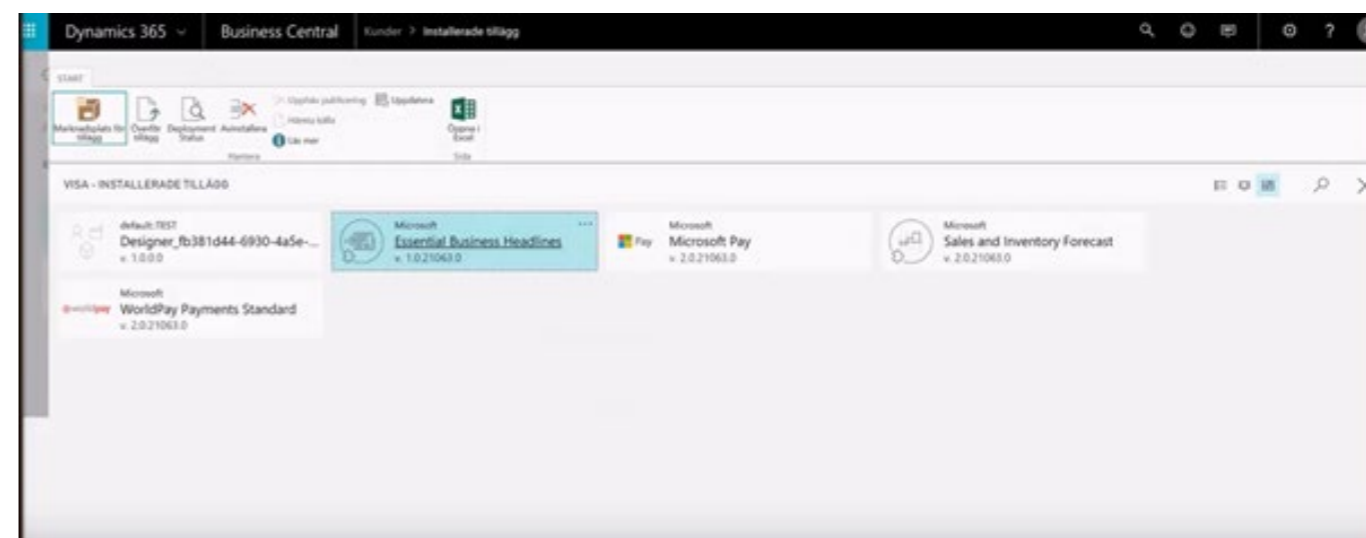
Dynamics 365 Business Central Kunder > Installerade tillägg

START

Marknadsplats för tillägg Överför tillägg Deployment Status Avinstallera Upphäv publicering Uppdatera Hämta källa Läs mer Öppna i Excel

Hantera Sida

VISA - INSTALLERADE TILLÄGG

default.TEST
Designer_fb381d44-6930-4a5e-...
v. 1.0.0.0

Microsoft
Essential Business Headlines
v. 1.0.21063.0

Microsoft
Microsoft Pay
v. 2.0.21063.0

Microsoft
Sales and Inventory Forecast
v. 2.0.21063.0

Microsoft
WorldPay Payments Standard
v. 2.0.21063.0